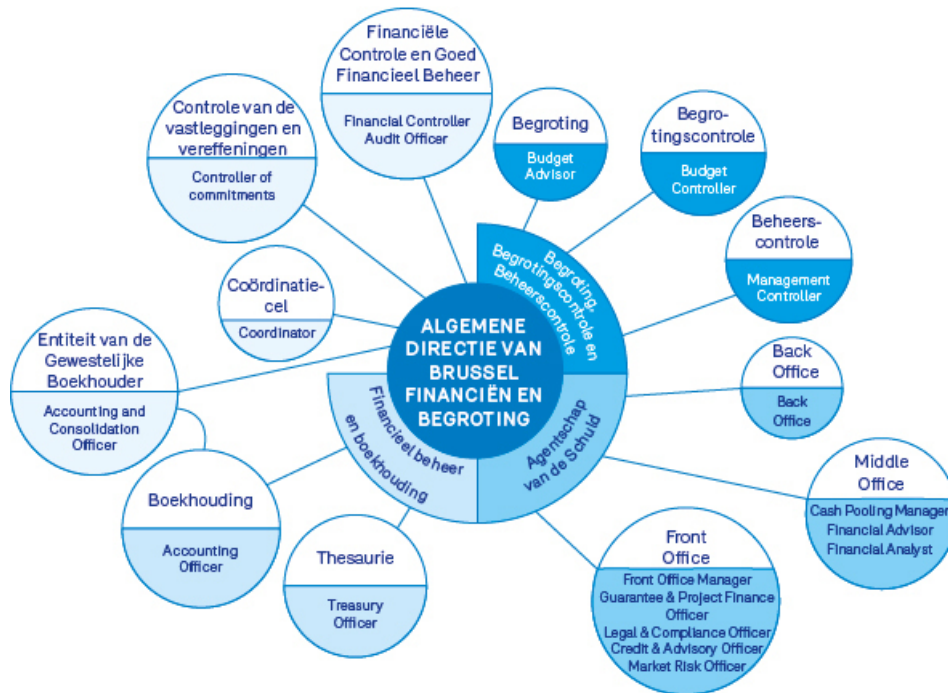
ALGEMENE DIRECTIE VAN BRUSSEL FINANCIËN EN BEGROTING

Begroting, Begrotingscontrole en Beheerscontrole

Agentschap van de Schuld

Financieel beheer en boekhouding

Financiële Controle en Goed Financieel Beheer
Financial Controller
Audit Officer

Begroting
Budget Advisor

Begrotingscontrole
Budget Controller

Beheerscontrole
Management Controller

Back Office
Back Office

Middle Office
Cash Pooling Manager
Financial Advisor
Financial Analyst

Front Office
Front Office Manager
Guarantee & Project Finance Officer
Legal & Compliance Officer
Credit & Advisory Officer
Market Risk Officer

Thesaurie
Treasury Officer

Boekhouding
Accounting Officer

Entiteit van de Gewestelijke Boekhouder
Accounting and Consolidation Officer

Coördinatiecel
Coordinator

Controle van de vastleggingen en vereffeningen
Controller of commitments